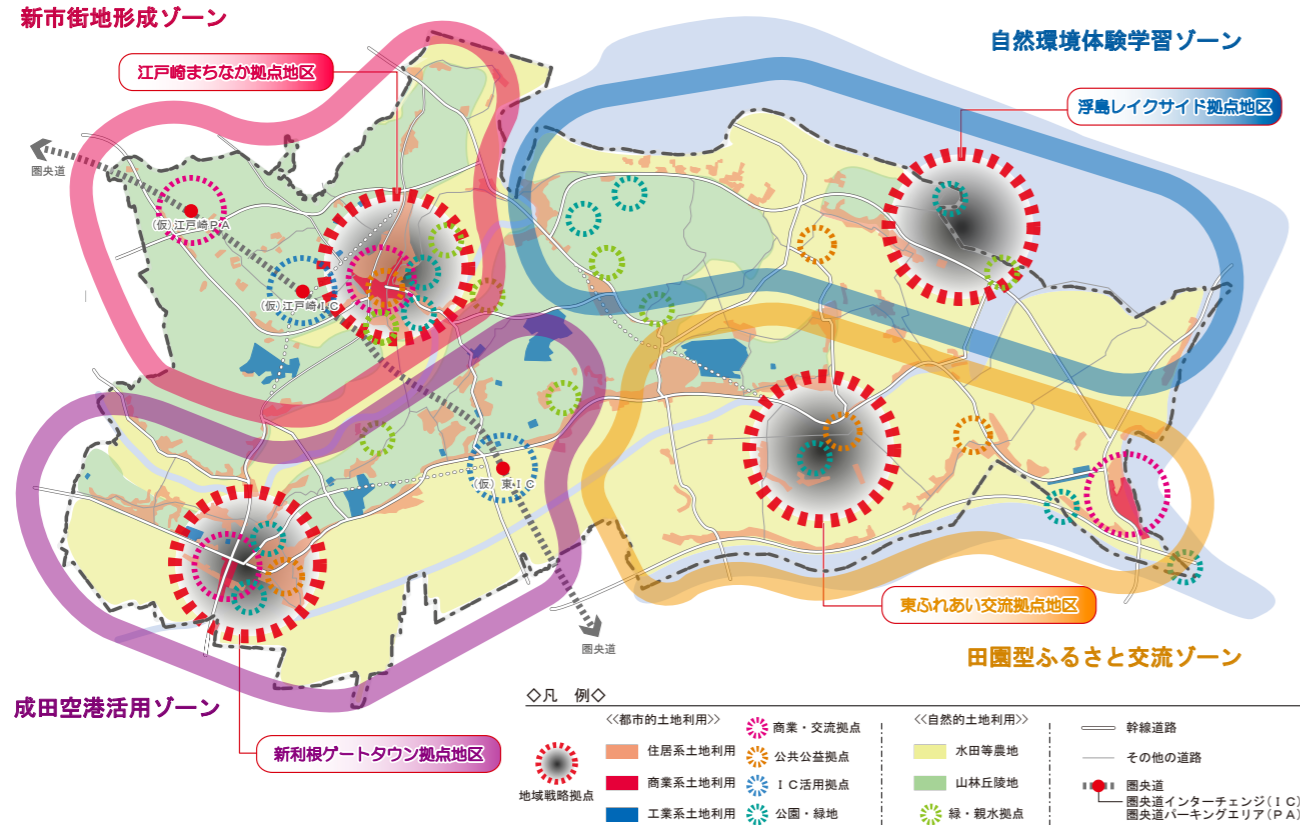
新市街地形成ゾーン

江戸崎まちなか拠点地区

自然環境体験学習ゾーン

浮島レイクサイド拠点地区

圏央道

(仮)江戸崎PA

(仮)江戸崎IC

(仮)東IC

東ふれあい交流拠点地区

圏央道

田園型ふるさと交流ゾーン

成田空港活用ゾーン

新利根ゲートタウン拠点地区

◇凡 例◇

地域戦略拠点

<<都市的土地利用>>
住居系土地利用
商業系土地利用
工業系土地利用

商業・交流拠点
公共公益拠点
IC活用拠点
公園・緑地

<<自然的土地利用>>
水田等農地
山林丘陵地
緑・親水拠点

幹線道路
その他の道路
圏央道
圏央道インターチェンジ(IC)
圏央道パーキングエリア(PA)